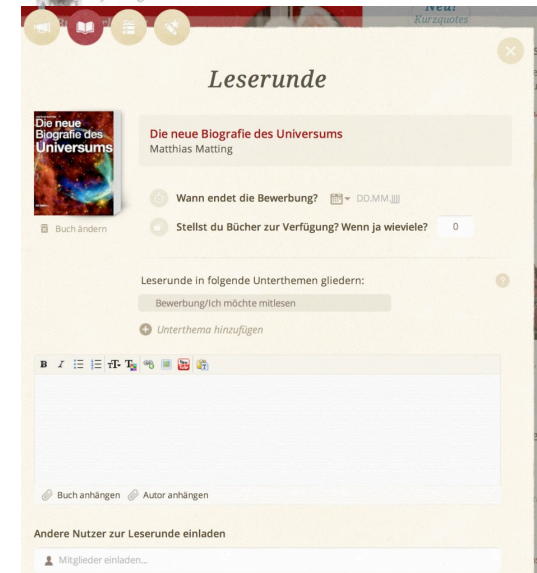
Neu!
Kurzquotes

Leserunde

Die neue Biografie des Universums

Buch ändern

Die neue Biografie des Universums
Matthias Matting

Wann endet die Bewerbung? DD.MM.JJJJ

Stellst du Bücher zur Verfügung? Wenn ja wieviele? 0

Leserunde in folgende Unterthemen gliedern:

Bewerbung/Ich möchte mitlesen

Unterthema hinzufügen

B I

Buch anhängen Autor anhängen

Andere Nutzer zur Leserunde einladen

Mitglieder einladen...